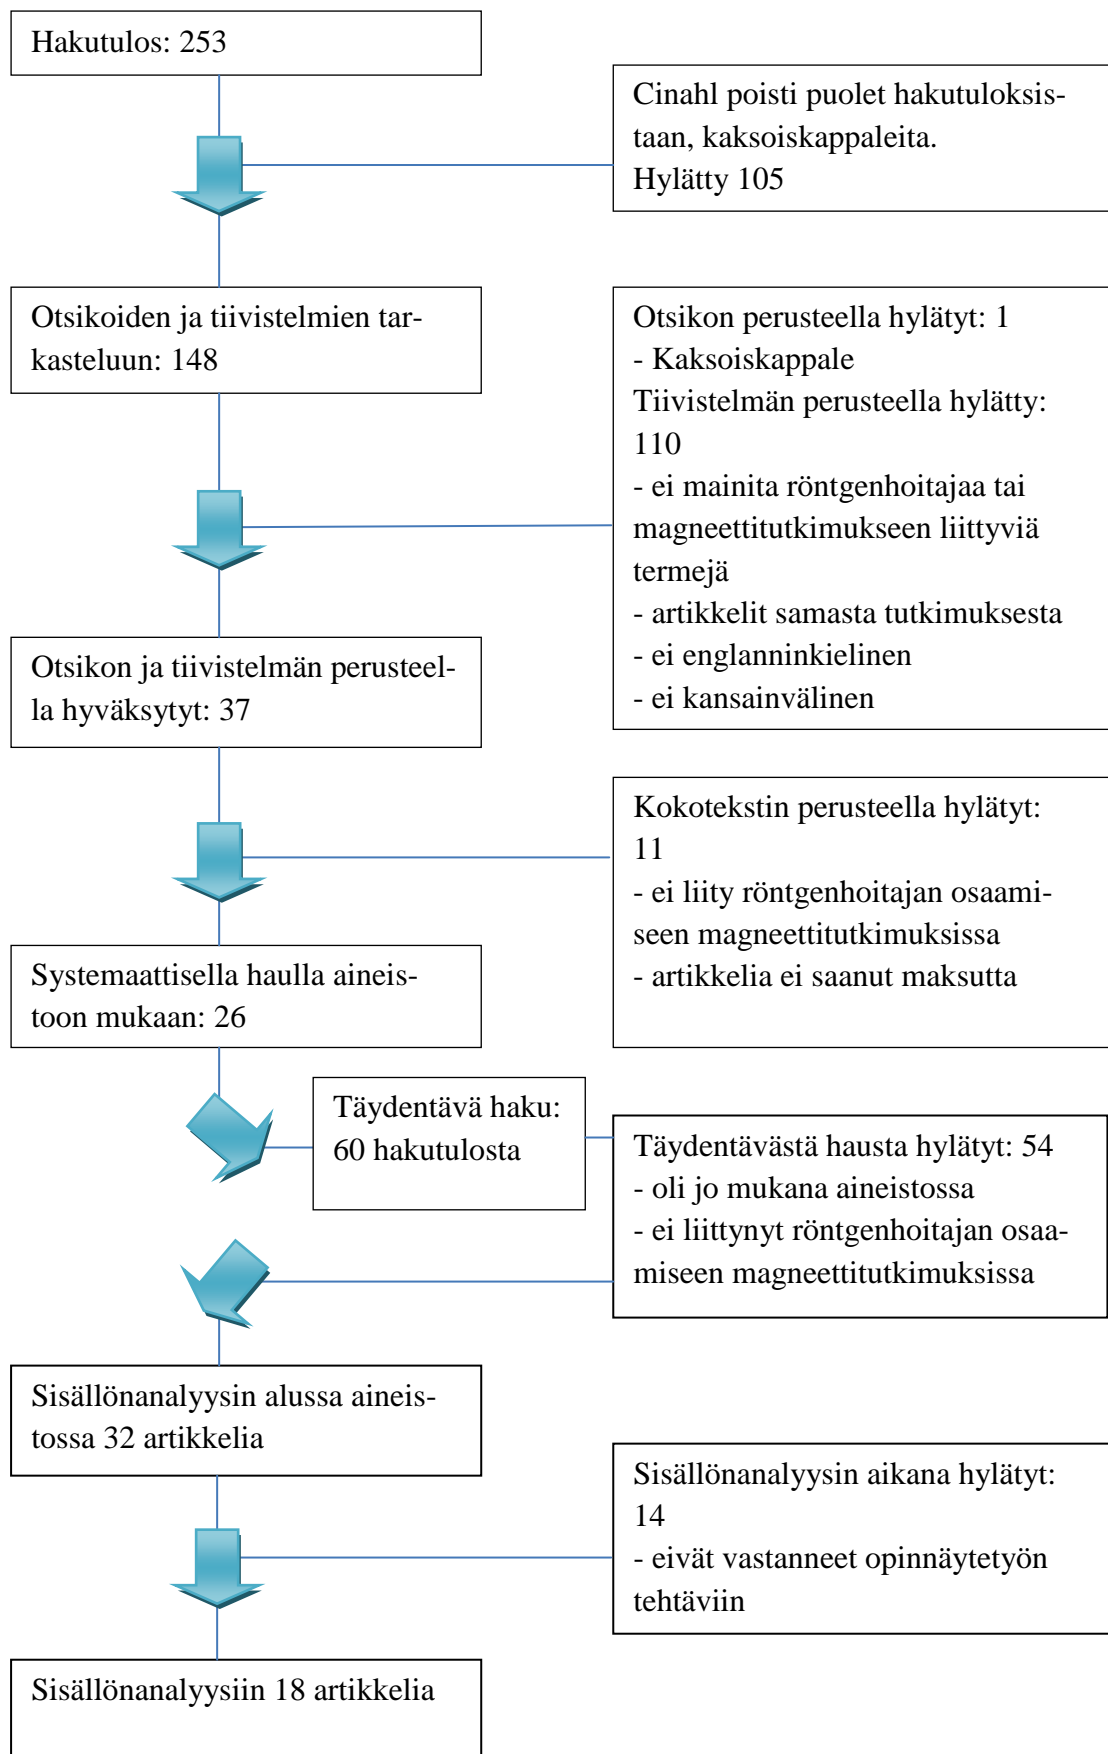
Hakutulos: 253

Cinahl poisti puolet hakutuloksistaan, kaksoiskappaleita.
Hylätty 105

Otsikoiden ja tiivistelmien tarkasteluun: 148

Otsikon perusteella hylätyt: 1
- Kaksoiskappale
Tiivistelmän perusteella hylätty: 110
- ei mainita röntgenhoitajaa tai magneettitutkimukseen liittyviä termejä
- artikkelit samasta tutkimuksesta
- ei englanninkielinen
- ei kansainvälinen

Otsikon ja tiivistelmän perusteella hyväksytyt: 37

Kokotekstin perusteella hylätyt: 11
- ei liity röntgenhoitajan osaamiseen magneettitutkimuksissa
- artikkelia ei saanut maksutta

Systemaattisella haulla aineistoon mukaan: 26

Täydentävä haku: 60 hakutulosta

Täydentävästä hausta hylätyt: 54
- oli jo mukana aineistossa
- ei liittynyt röntgenhoitajan osaamiseen magneettitutkimuksissa

Sisällönanalyysin alussa aineistossa 32 artikkelia

Sisällönanalyysin aikana hylätyt: 14
- eivät vastanneet opinnäytetyön tehtäviin

Sisällönanalyysiin 18 artikkelia